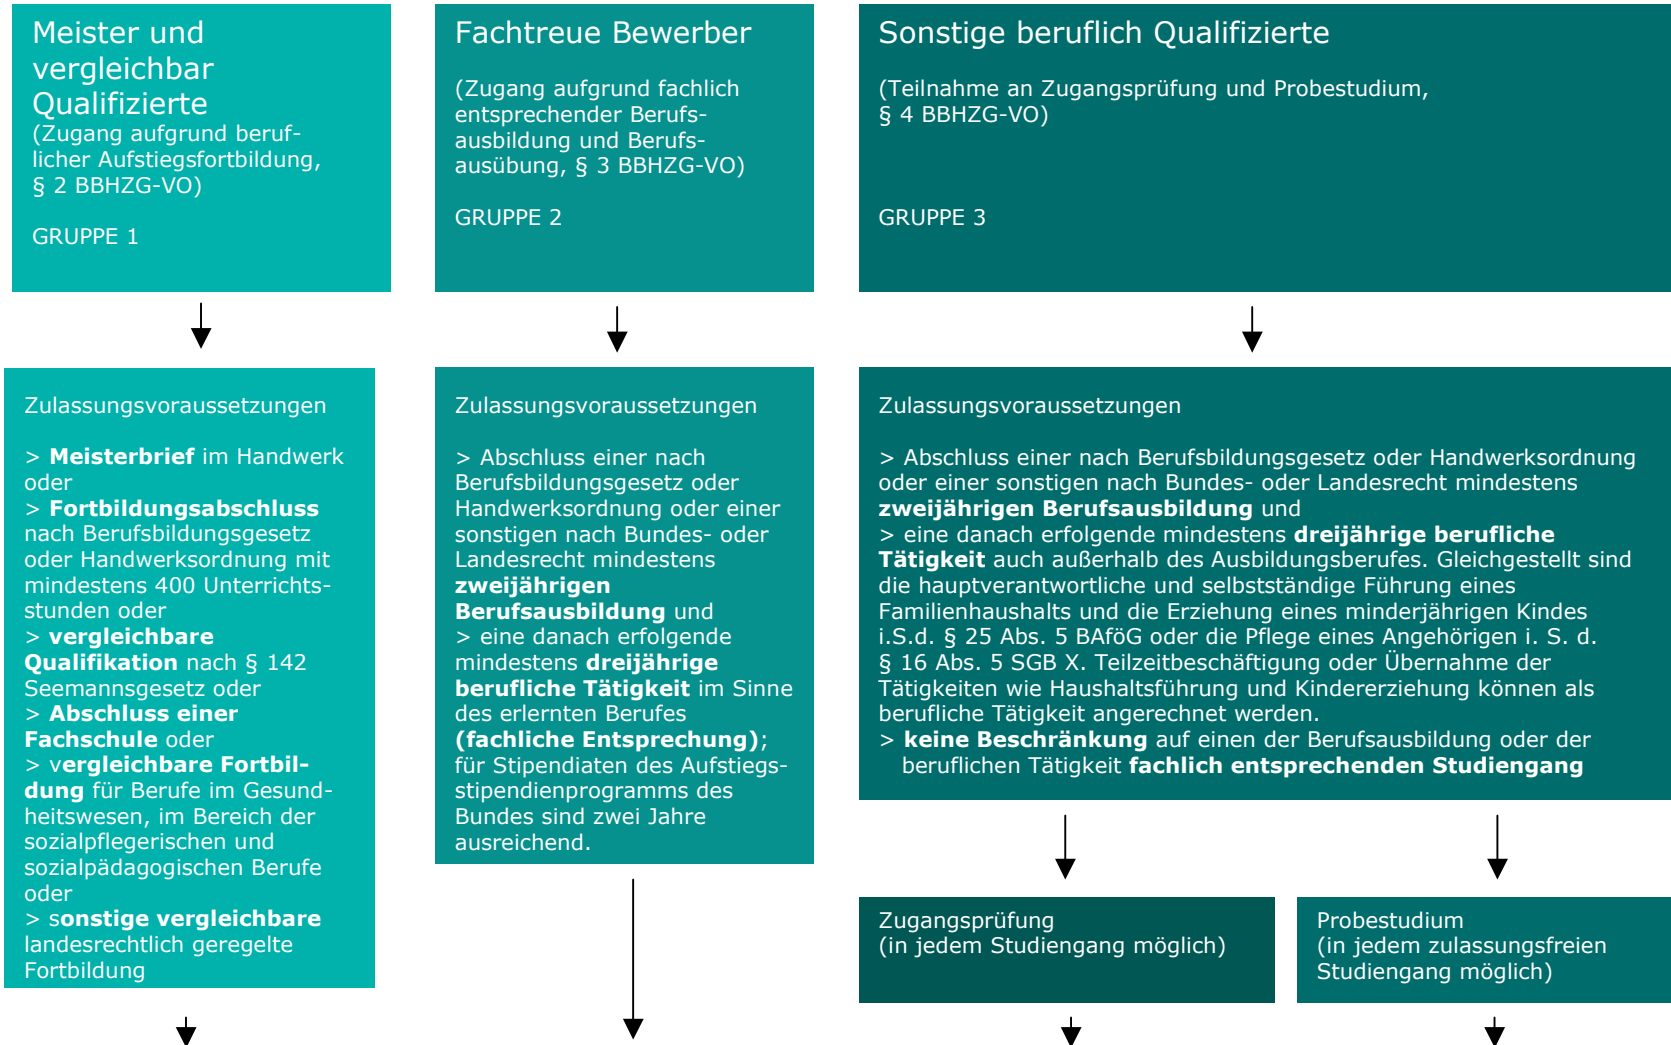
Meister und vergleichbar Qualifizierte
(Zugang aufgrund beruflicher Aufstiegsfortbildung, § 2 BBHZG-VO)

GRUPPE 1

Fachtreue Bewerber

(Zugang aufgrund fachlich entsprechender Berufsausbildung und Berufsausübung, § 3 BBHZG-VO)

GRUPPE 2

Sonstige beruflich Qualifizierte

(Teilnahme an Zugangsprüfung und Probestudium, § 4 BBHZG-VO)

GRUPPE 3

Zulassungsvoraussetzungen

> **Meisterbrief** im Handwerk oder
> **Fortbildungsabschluss** nach Berufsbildungsgesetz oder Handwerksordnung mit mindestens 400 Unterrichtsstunden oder
> **vergleichbare Qualifikation** nach § 142 Seemannsgesetz oder
> **Abschluss einer Fachschule** oder
> **vergleichbare Fortbildung** für Berufe im Gesundheitswesen, im Bereich der sozialpflegerischen und sozialpädagogischen Berufe oder
> **sonstige vergleichbare** landesrechtlich geregelte Fortbildung

Zulassungsvoraussetzungen

> Abschluss einer nach Berufsbildungsgesetz oder Handwerksordnung oder einer sonstigen nach Bundes- oder Landesrecht mindestens **zweijährigen Berufsausbildung** und
> eine danach erfolgende mindestens **dreijährige berufliche Tätigkeit** im Sinne des erlernten Berufes **(fachliche Entsprechung)**; für Stipendiaten des Aufstiegsstipendienprogramms des Bundes sind zwei Jahre ausreichend.

Zulassungsvoraussetzungen

> Abschluss einer nach Berufsbildungsgesetz oder Handwerksordnung oder einer sonstigen nach Bundes- oder Landesrecht mindestens **zweijährigen Berufsausbildung** und
> eine danach erfolgende mindestens **dreijährige berufliche Tätigkeit** auch außerhalb des Ausbildungsberufes. Gleichgestellt sind die hauptverantwortliche und selbstständige Führung eines Familienhaushalts und die Erziehung eines minderjährigen Kindes i.S.d. § 25 Abs. 5 BAföG oder die Pflege eines Angehörigen i. S. d. § 16 Abs. 5 SGB X. Teilzeitbeschäftigung oder Übernahme der Tätigkeiten wie Haushaltsführung und Kindererziehung können als berufliche Tätigkeit angerechnet werden.
> **keine Beschränkung** auf einen der Berufsausbildung oder der beruflichen Tätigkeit **fachlich entsprechenden Studiengang**

Zugangsprüfung
(in jedem Studiengang möglich)

Probestudium
(in jedem zulassungsfreien Studiengang möglich)